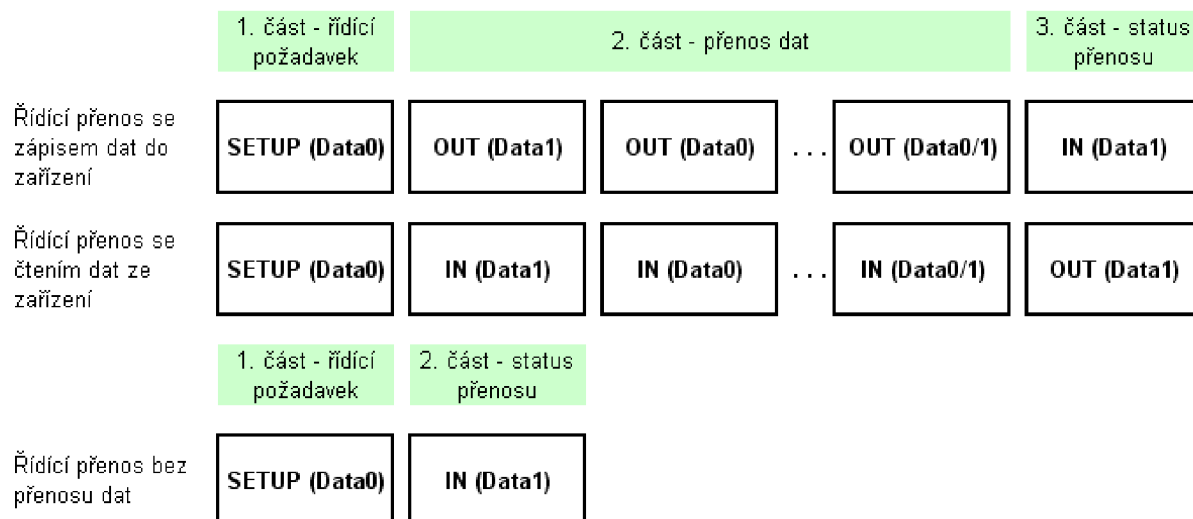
1. část - řídící požadavek

2. část - přenos dat

3. část - status přenosu

Řídící přenos se zápisem dat do zařízení

SETUP (Data0)

OUT (Data1)

OUT (Data0)

. . .

OUT (Data0/1)

IN (Data1)

Řídící přenos se čtením dat ze zařízení

SETUP (Data0)

IN (Data1)

IN (Data0)

. . .

IN (Data0/1)

OUT (Data1)

1. část - řídící požadavek

2. část - status přenosu

Řídící přenos bez přenosu dat

SETUP (Data0)

IN (Data1)